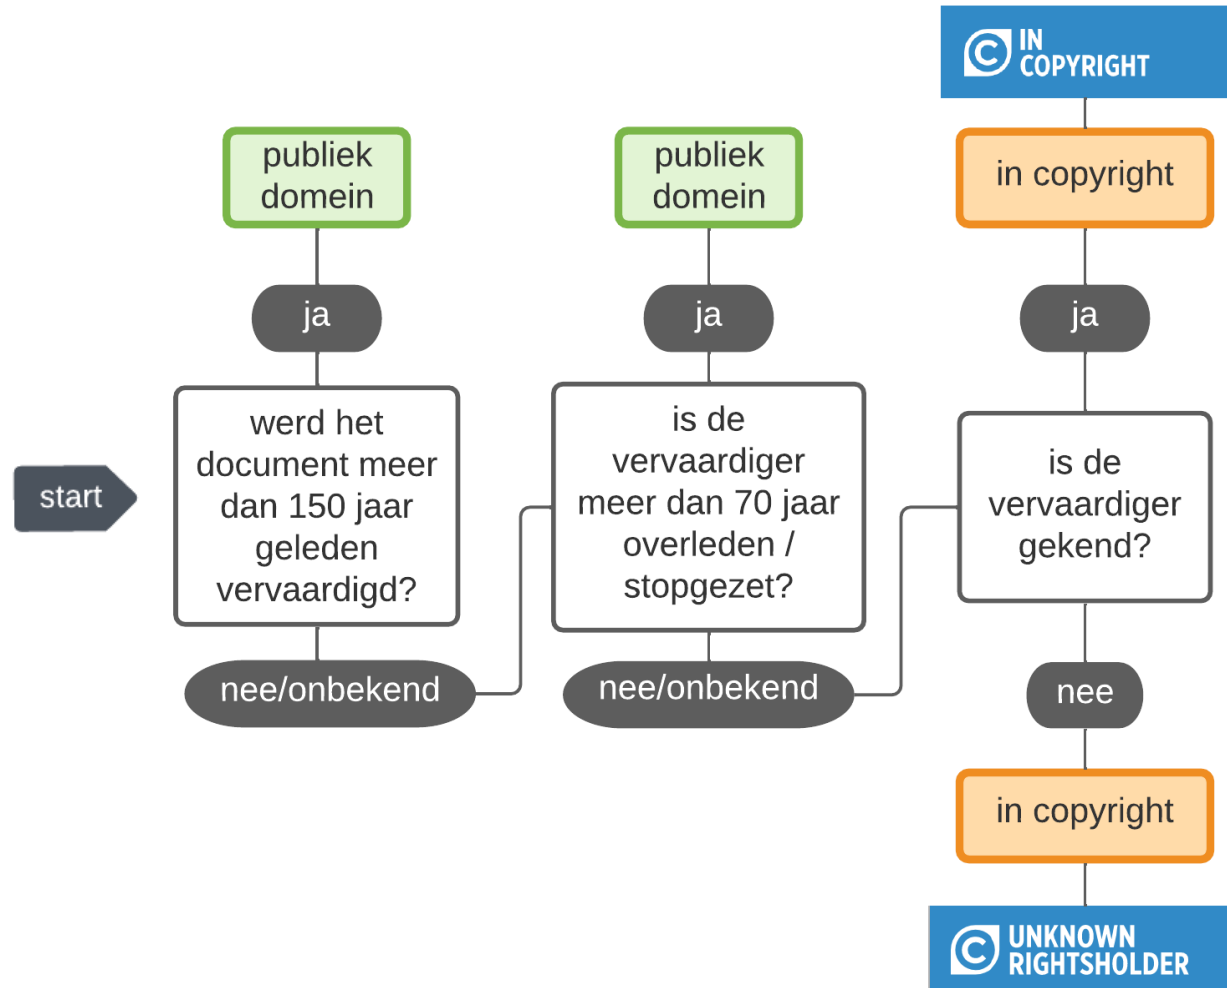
IN COPYRIGHT

publiek domein

publiek domein

in copyright

ja

ja

ja

start

werd het document meer dan 150 jaar geleden vervaardigd?

is de vervaardiger meer dan 70 jaar overleden / stopgezet?

is de vervaardiger gekend?

nee/onbekend

nee/onbekend

nee

in copyright

UNKNOWN RIGHTSHOLDER